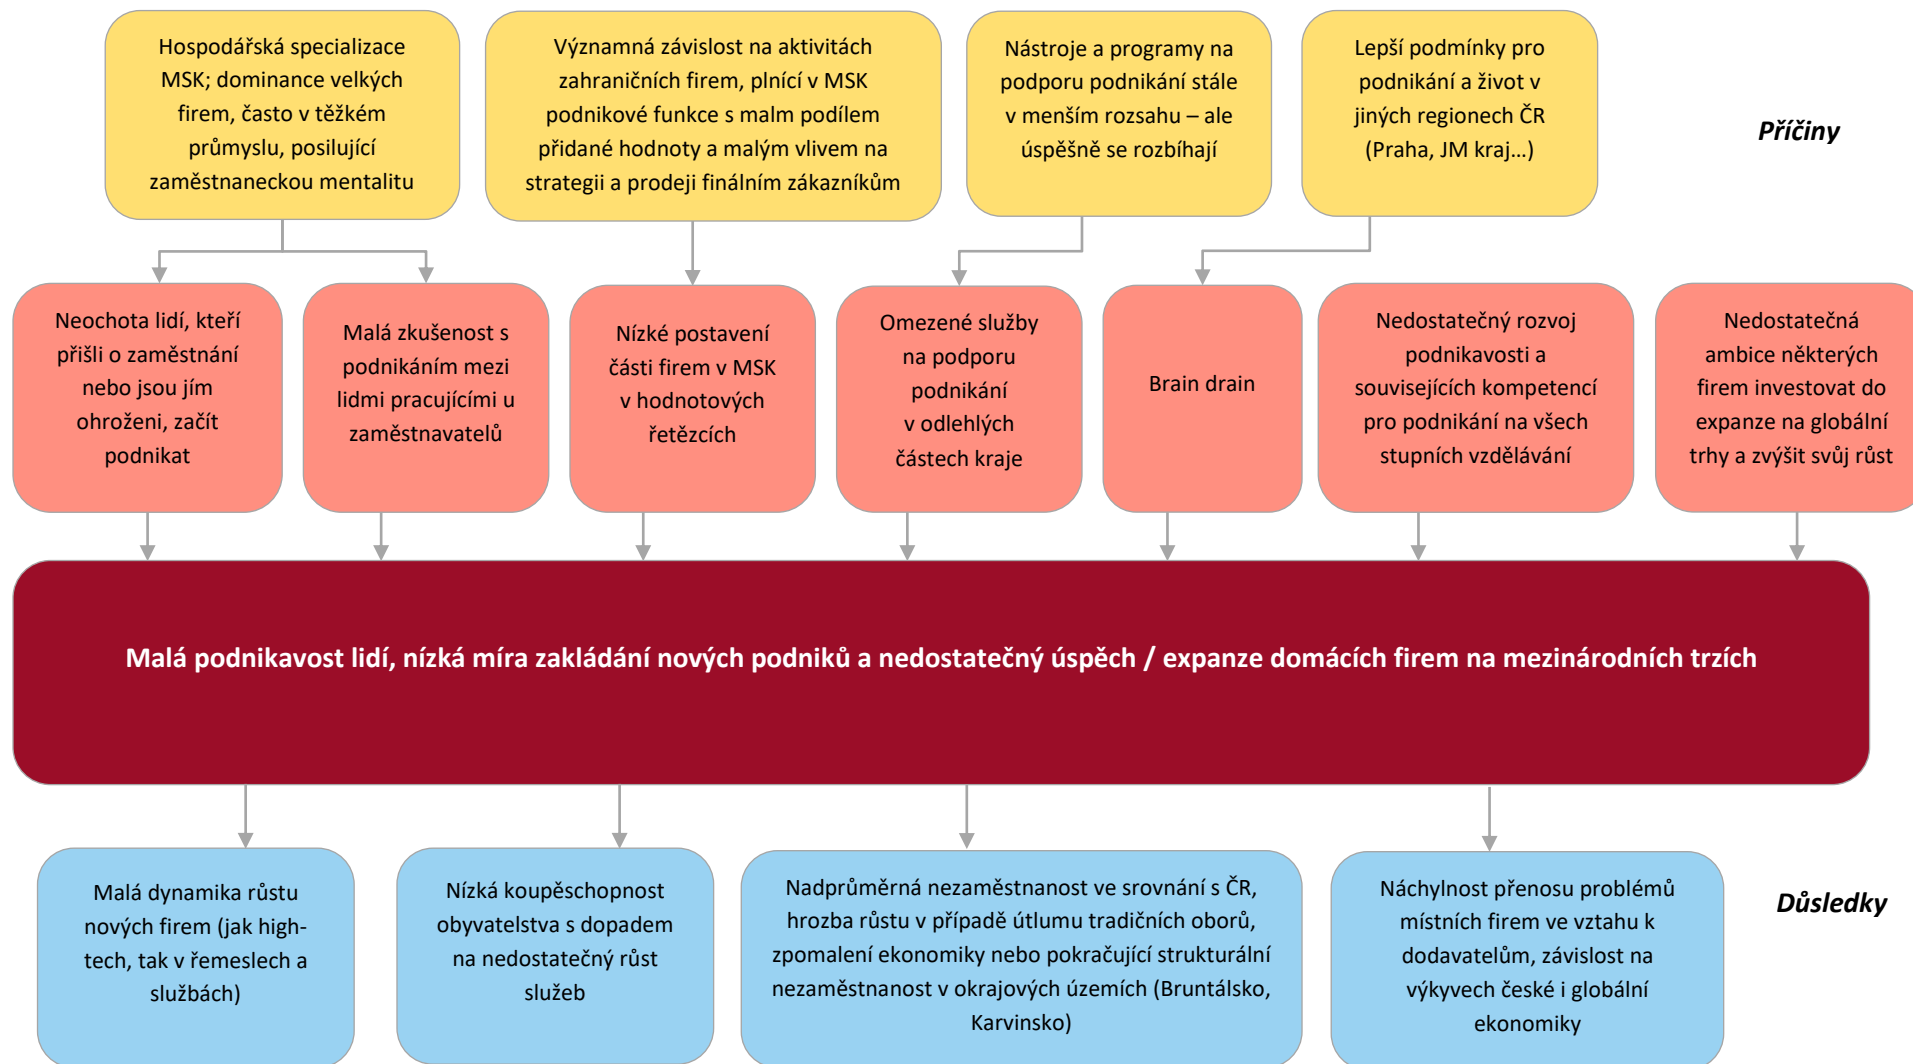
Hospodářská specializace MSK; dominance velkých firem, často v těžkém průmyslu, posilující zaměstnaneckou mentalitu

Významná závislost na aktivitách zahraničních firem, plnící v MSK podnikové funkce s malm podílem přidané hodnoty a malým vlivem na strategii a prodeji finálním zákazníkům

Nástroje a programy na podporu podnikání stále v menším rozsahu – ale úspěšně se rozbíhají

Lepší podmínky pro podnikání a život v jiných regionech ČR (Praha, JM kraj…)

Příčiny

Neochota lidí, kteří přišli o zaměstnání nebo jsou jím ohroženi, začít podnikat

Malá zkušenost s podnikáním mezi lidmi pracujícími u zaměstnavatelů

Nízké postavení části firem v MSK v hodnotových řetězcích

Omezené služby na podporu podnikání v odlehlých částech kraje

Brain drain

Nedostatečný rozvoj podnikavosti a souvisejících kompetencí pro podnikání na všech stupních vzdělávání

Nedostatečná ambice některých firem investovat do expanze na globální trhy a zvýšit svůj růst

Malá podnikavost lidí, nízká míra zakládání nových podniků a nedostatečný úspěch / expanze domácích firem na mezinárodních trzích

Malá dynamika růstu nových firem (jak high-tech, tak v řemeslech a službách)

Nízká koupěschopnost obyvatelstva s dopadem na nedostatečný růst služeb

Nadprůměrná nezaměstnanost ve srovnání s ČR, hrozba růstu v případě útlumu tradičních oborů, zpomalení ekonomiky nebo pokračující strukturální nezaměstnanost v okrajových územích (Bruntálsko, Karvinsko)

Náchylnost přenosu problémů místních firem ve vztahu k dodavatelům, závislost na výkyvech české i globální ekonomiky

Důsledky